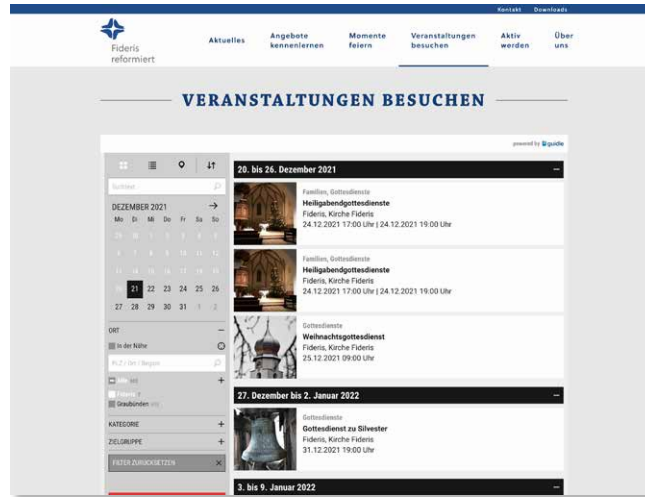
Kontakt Downloads

Fideris reformiert

Aktuelles

Angebote kennenlernen

Momente feiern

Veranstaltungen besuchen

Aktiv werden

Über uns

VERANSTALTUNGEN BESUCHEN

powered by guide

Suchen

DEZEMBER 2021

| Mo | Di | Mi | Do | Fr | Sa | So |
|---|---|---|---|---|---|---|
| 29 | 30 | 1 | 2 | 3 | 4 | 5 |
| 6 | 7 | 8 | 9 | 10 | 11 | 12 |
| 13 | 14 | 15 | 16 | 17 | 18 | 19 |
| 20 | 21 | 22 | 23 | 24 | 25 | 26 |
| 27 | 28 | 29 | 30 | 31 | 1 | 2 |

ORT

In der Nähe

PLZ / Ort / Region

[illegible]

Fideris

Graubünden

KATEGORIE

ZIELGRUPPE

FILTER ZURÜCKSETZEN

20. bis 26. Dezember 2021

Familien, Gottesdienste
Heiligabendgottesdienste
Fideris, Kirche Fideris
24.12.2021 17:00 Uhr | 24.12.2021 19:00 Uhr

Familien, Gottesdienste
Heiligabendgottesdienste
Fideris, Kirche Fideris
24.12.2021 17:00 Uhr | 24.12.2021 19:00 Uhr

Gottesdienste
Weihnachtsgottesdienst
Fideris, Kirche Fideris
25.12.2021 09:00 Uhr

27. Dezember bis 2. Januar 2022

Gottesdienste
Gottesdienst zu Silvester
Fideris, Kirche Fideris
31.12.2021 19:00 Uhr

3. bis 9. Januar 2022